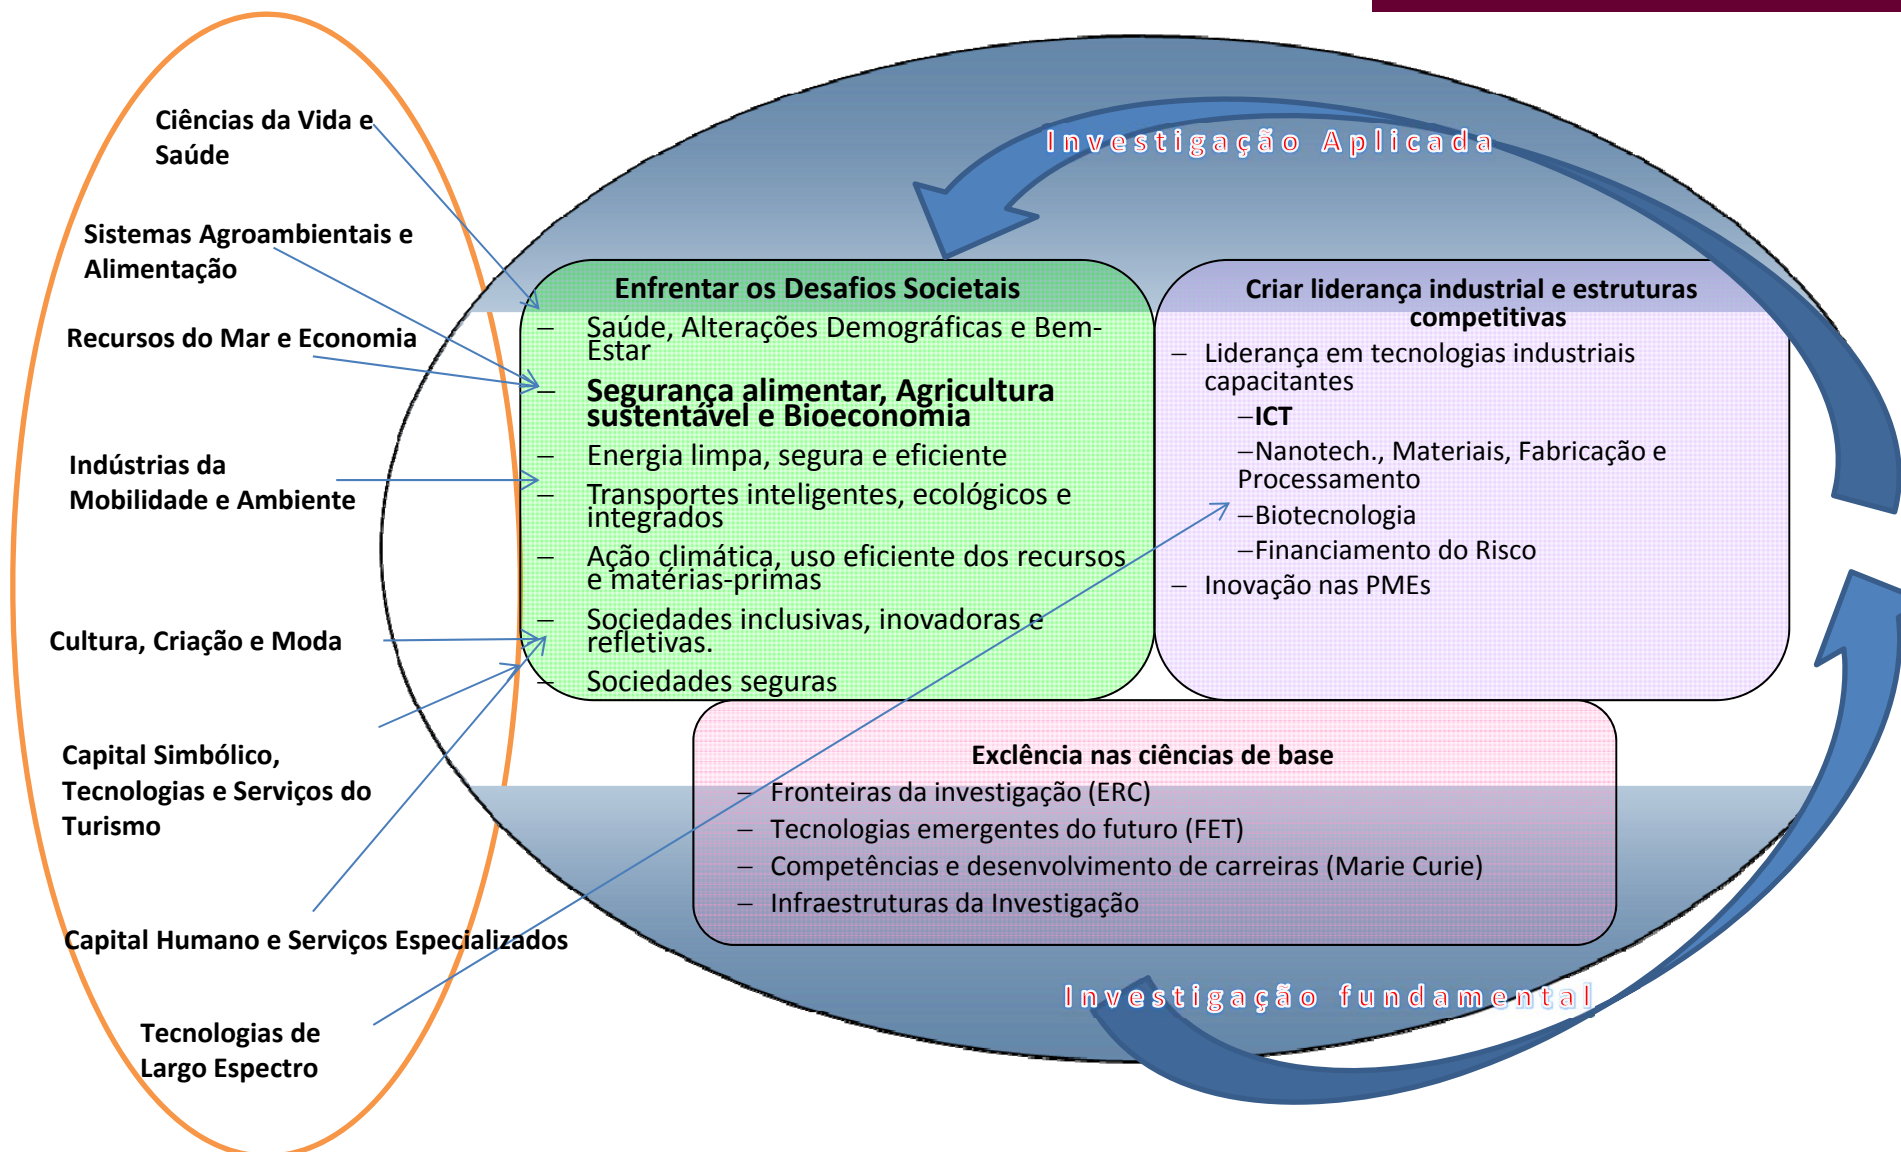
Ciências da Vida e Saúde

Sistemas Agroambientais e Alimentação

Recursos do Mar e Economia

Indústrias da Mobilidade e Ambiente

Cultura, Criação e Moda

Capital Simbólico, Tecnologias e Serviços do Turismo

Capital Humano e Serviços Especializados

Tecnologias de Largo Espectro

Investigação Aplicada

Enfrentar os Desafios Societais
– Saúde, Alterações Demográficas e Bem-Estar
– Segurança alimentar, Agricultura sustentável e Bioeconomia
– Energia limpa, segura e eficiente
– Transportes inteligentes, ecológicos e integrados
– Ação climática, uso eficiente dos recursos e matérias-primas
– Sociedades inclusivas, inovadoras e refletivas.
– Sociedades seguras

Criar liderança industrial e estruturas competitivas
– Liderança em tecnologias industriais capacitantes
–ICT
–Nanotech., Materiais, Fabricação e Processamento
–Biotecnologia
–Financiamento do Risco
– Inovação nas PMEs

Exclência nas ciências de base
– Fronteiras da investigação (ERC)
– Tecnologias emergentes do futuro (FET)
– Competências e desenvolvimento de carreiras (Marie Curie)
– Infraestruturas da Investigação

Investigação fundamental